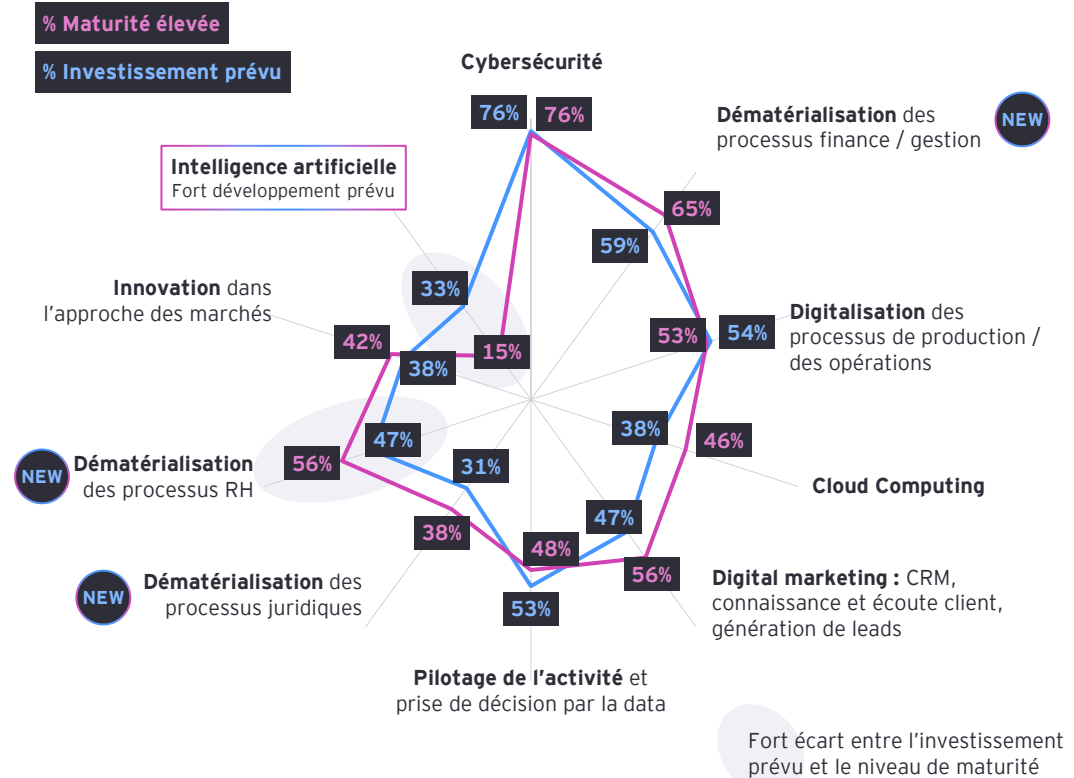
% Maturité élevée

% Investissement prévu

Cybersécurité

76% 76%

Dématérialisation des processus finance / gestion

NEW

Intelligence artificielle
Fort développement prévu

65%

59%

33%

Innovation dans l'approche des marchés

Digitalisation des processus de production / des opérations

53% 54%

42%

15%

38%

38%

46%

NEW

Dématérialisation des processus RH

56%

47%

31%

Cloud Computing

47%

38%

48%

56%

NEW

Dématérialisation des processus juridiques

Digital marketing : CRM, connaissance et écoute client, génération de leads

53%

Pilotage de l'activité et prise de décision par la data

Fort écart entre l'investissement prévu et le niveau de maturité